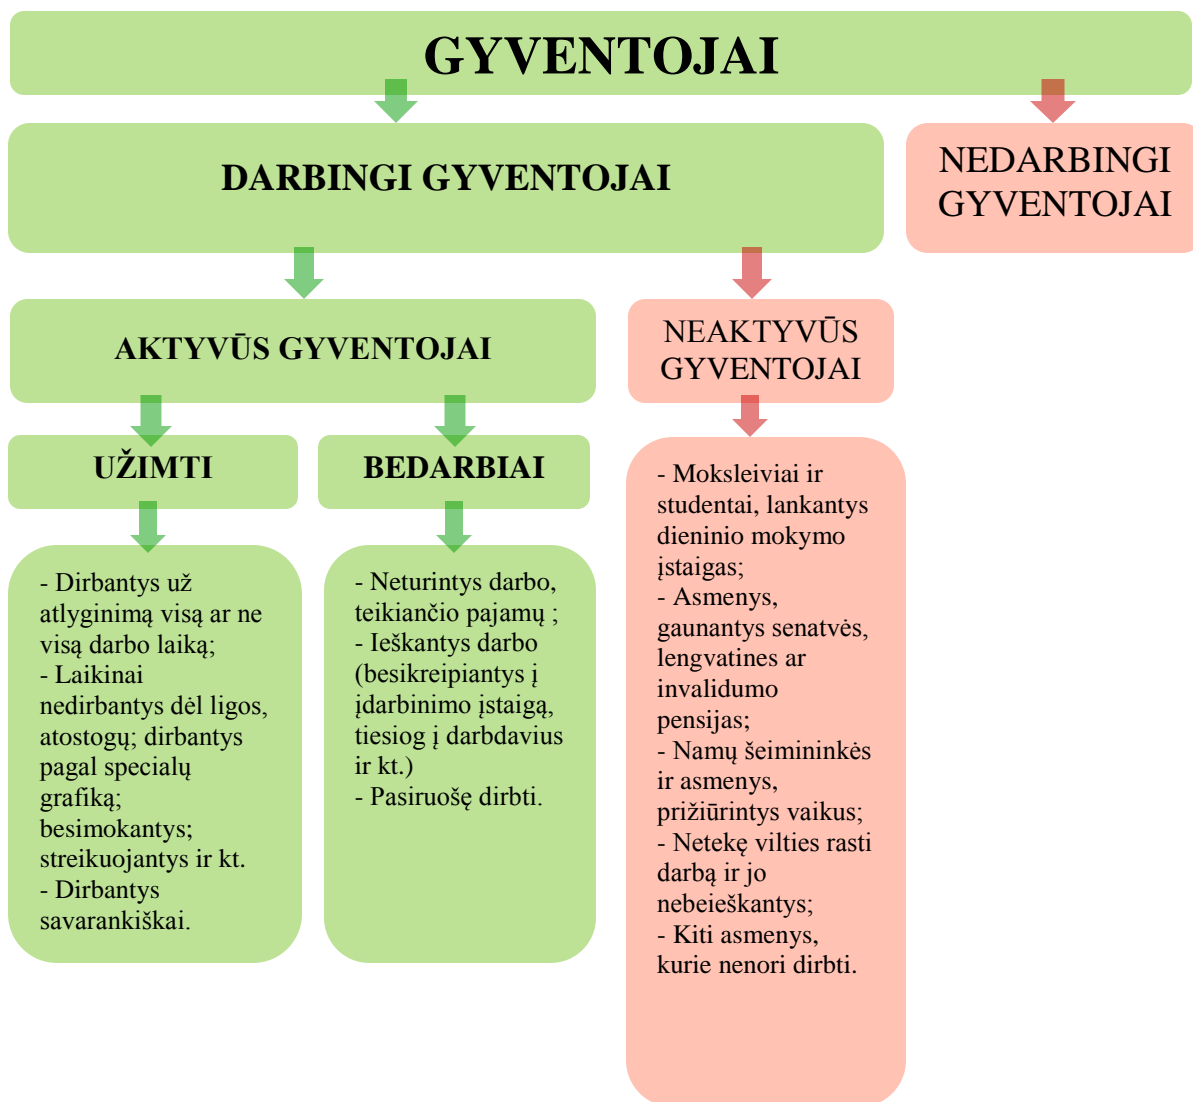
GYVENTOJAI

DARBINGI GYVENTOJAI

NEDARBINGI GYVENTOJAI

AKTYVŪS GYVENTOJAI

NEAKTYVŪS GYVENTOJAI

UŽIMTI

BEDARBIAI

- Dirbantys už atlyginimą visą ar ne visą darbo laiką;
- Laikinai nedirbantys dėl ligos, atostogų; dirbantys pagal specialų grafiką; besimokantys; streikuojantys ir kt.
- Dirbantys savarankiškai.

- Neturintys darbo, teikiančio pajamų ;
- Ieškantys darbo (besikreipiantys į įdarbinimo įstaigą, tiesiog į darbdavius ir kt.)
- Pasiruošę dirbti.

- Moksleiviai ir studentai, lankantys dieninio mokymo įstaigas;
- Asmenys, gaunantys senatvės, lengvatines ar invalidumo pensijas;
- Namų šeimininkės ir asmenys, prižiūrintys vaikus;
- Netekę vilties rasti darbą ir jo nebeieškantys;
- Kiti asmenys, kurie nenori dirbti.